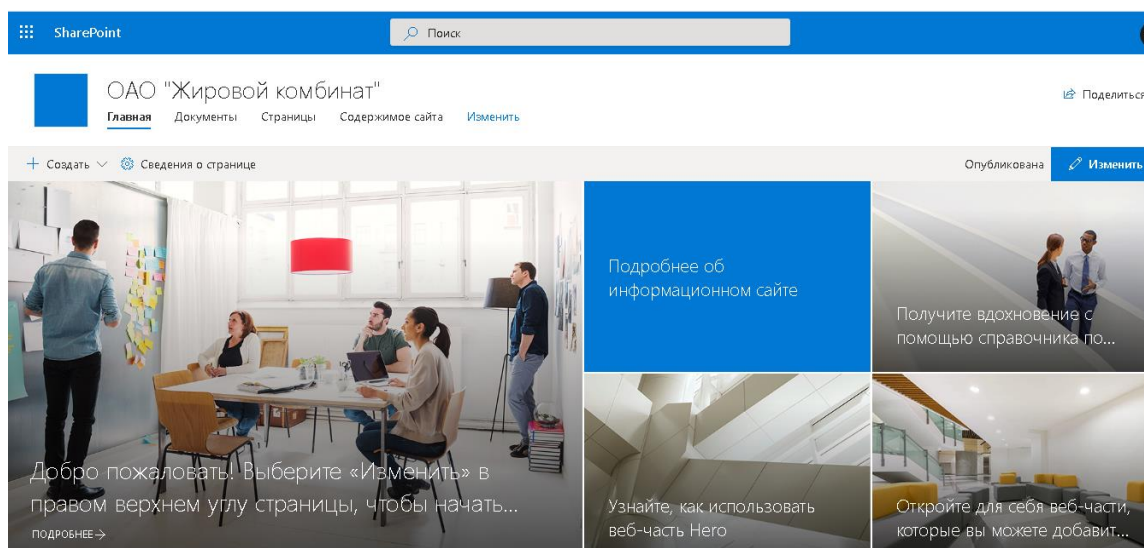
SharePoint

Поиск

ОАО "Жировой комбинат"

Главная Документы Страницы Содержимое сайта Изменить

Поделиться

+ Создать Сведения о странице

Опубликована Изменить

Добро пожаловать! Выберите «Изменить» в правом верхнем углу страницы, чтобы начать...

ПОДРОБНЕЕ →

Подробнее об информационном сайте

Получите вдохновение с помощью справочника по...

Узнайте, как использовать веб-часть Hero

Откройте для себя веб-части, которые вы можете добавит...